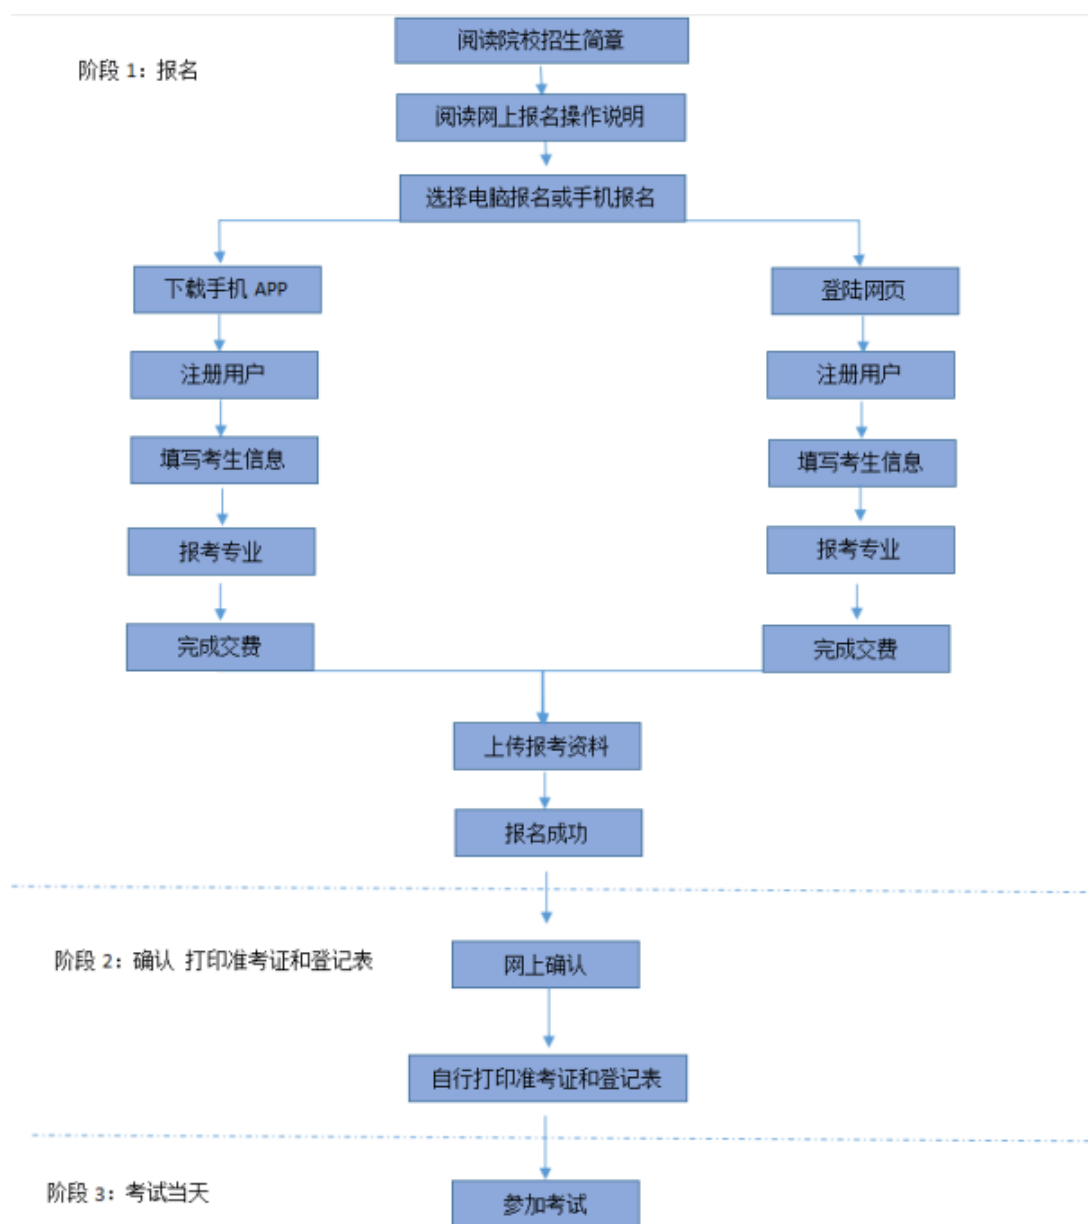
阶段 1：报名

阅读院校招生简章

阅读网上报名操作说明

选择电脑报名或手机报名

下载手机 APP

注册用户

填写考生信息

报考专业

完成交费

登陆网页

注册用户

填写考生信息

报考专业

完成交费

上传报考资料

报名成功

阶段 2：确认 打印准考证和登记表

网上确认

自行打印准考证和登记表

阶段 3：考试当天

参加考试